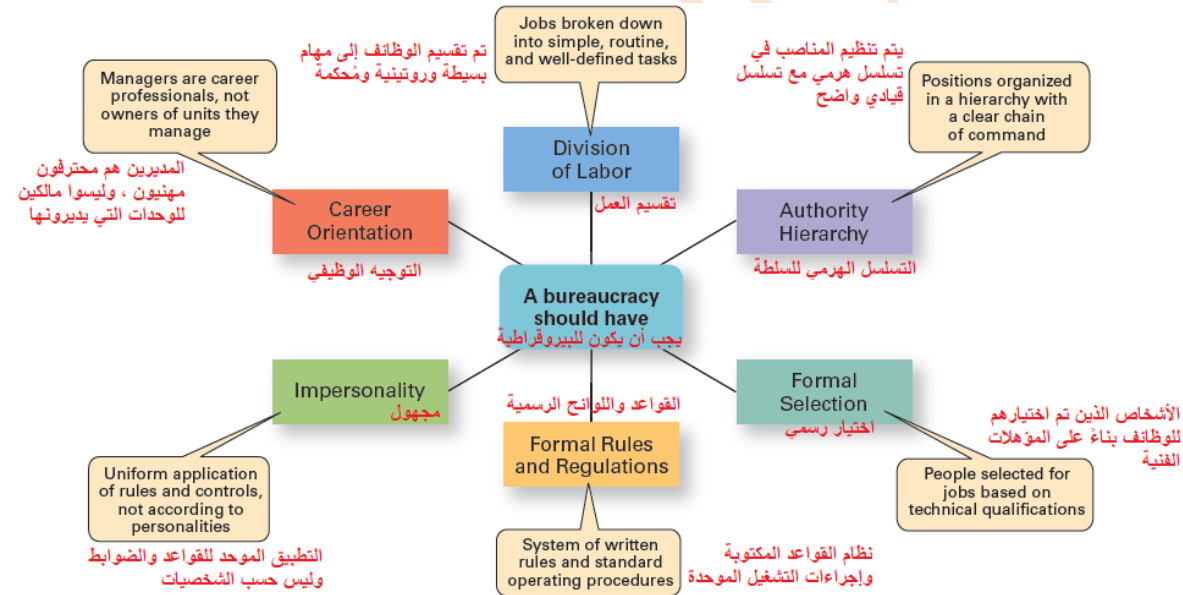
Jobs broken down into simple, routine, and well-defined tasks

تم تقسيم الوظائف إلى مهام بسيطة وروتينية ومُحكمة

يتم تنظيم المناصب في تسلسل هرمي مع تسلسل قيادي واضح

Managers are career professionals, not owners of units they manage

Positions organized in a hierarchy with a clear chain of command

Division of Labor

تقسيم العمل

المديرين هم محترفون مهنيون ، وليسوا مالكين للوحدات التي يديرونها

Career Orientation

Authority Hierarchy

التوجيه الوظيفي

التسلسل الهرمي للسلطة

A bureaucracy should have

يجب أن يكون للبيروقراطية

Impersonality

مجهول

القواعد واللوائح الرسمية

Formal Selection

اختيار رسمي

الأشخاص الذين تم اختيارهم للوظائف بناءً على المؤهلات الفنية

Formal Rules and Regulations

Uniform application of rules and controls, not according to personalities

People selected for jobs based on technical qualifications

التطبيق الموحد للقواعد والضوابط وليس حسب الشخصيات

System of written rules and standard operating procedures

نظام القواعد المكتوبة وإجراءات التشغيل الموحدة